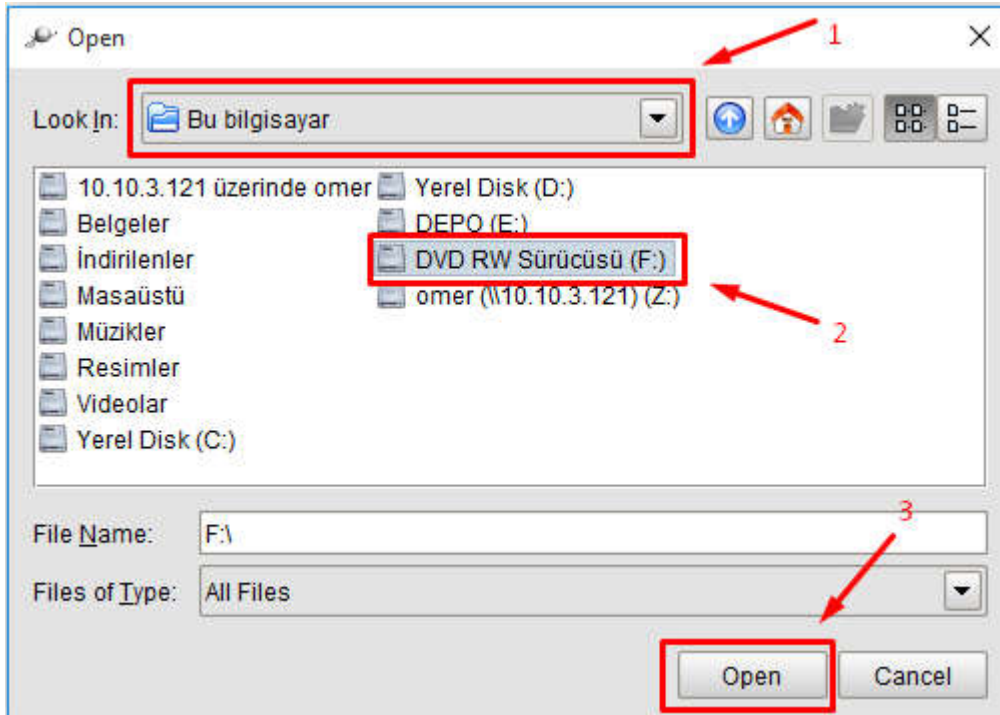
Open

1

Look In: Bu bilgisayar

10.10.3.121 üzerinde omer
Belgeler
İndirilenler
Masaüstü
Müzikler
Resimler
Videolar
Yerel Disk (C:)

Yerel Disk (D:)
DEPO (E:)
DVD RW Sürücüsü (F:)
omer (\\10.10.3.121) (Z:)

2

3

File Name: F:\
Files of Type: All Files

Open
Cancel